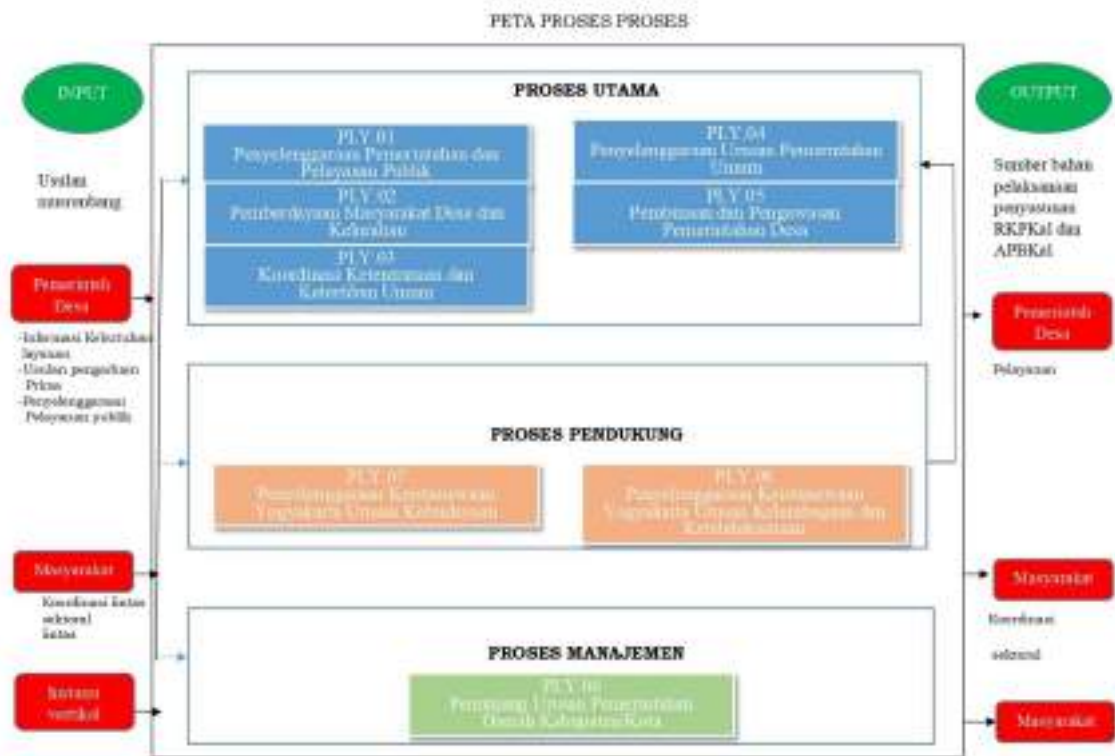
PETA PROSES PROSES

INPUT

Usulan musrenbang

Pemerintah Desa

-Informasi Kebutuhan layanan
-Usulan pengaduan Prima
-Penyelenggaraan Pelayanan publik

Masyarakat

Koordinasi lintas sektoral lintas

Instansi vertikal

PROSES UTAMA

PLY.01
Penyelenggaraan Pemerintahan dan Pelayanan Publik

PLY.02
Pemberdayaan Masyarakat Desa dan Kelurahan

PLY.03
Koordinasi Ketentraman dan Ketertiban Umum

PLY.04
Penyelenggaraan Urusan Pemerintahan Umum

PLY.05
Pembinaan dan Pengawasan Pemerintahan Desa

PROSES PENDUKUNG

PLY.07
Penyelenggaraan Keistimewaan Yogyakarta Urusan Kebudayaan

PLY.08
Penyelenggaraan Keistimewaan Yogyakarta Urusan Kelembagaan dan Ketatalaksanaan

PROSES MANAJEMEN

PLY.06
Penunjang Urusan Pemerintahan Daerah Kabupaten/Kota

OUTPUT

Sumber bahan pelaksanaan penyusunan RKPKal dan APBKal

Pemerintah Desa

Pelayanan

Masyarakat

Koordinasi

sektoral

Masyarakat